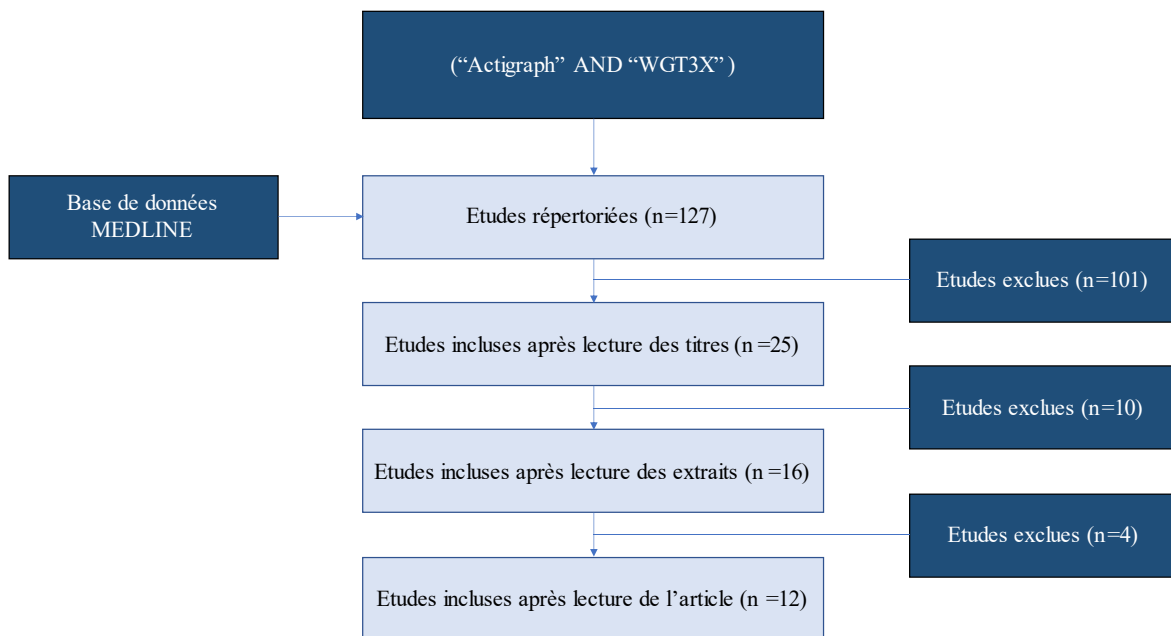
(“Actigraph” AND “WGT3X” )

Base de données MEDLINE

Etudes répertoriées (n=127)

Etudes exclues (n=101)

Etudes incluses après lecture des titres (n =25)

Etudes exclues (n=10)

Etudes incluses après lecture des extraits (n =16)

Etudes exclues (n=4)

Etudes incluses après lecture de l’article (n =12)